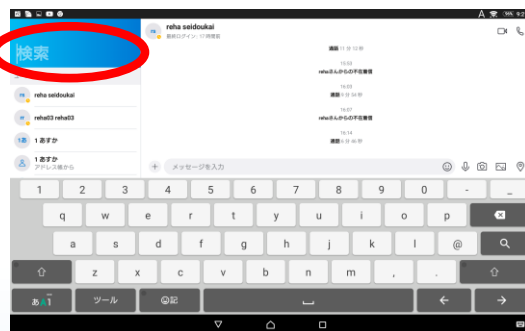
検索

reha seidoukai
最終ログイン: 17 時間前

reha seidoukai

reha03 reha03

1 あすか

1 あすか
アドレス帳から

通話 11 分 12 秒

15:03
rehaさんからの不在着信

15:03
通話 8 分 59 秒

16:07
rehaさんからの不在着信

16:14
通話 8 分 46 秒

メッセージを入力

1 2 3 4 5 6 7 8 9 0 - /
q w e r t y u i o p
a s d f g h j k l @
z x c v b n m , .
あA1 ツール ☺記